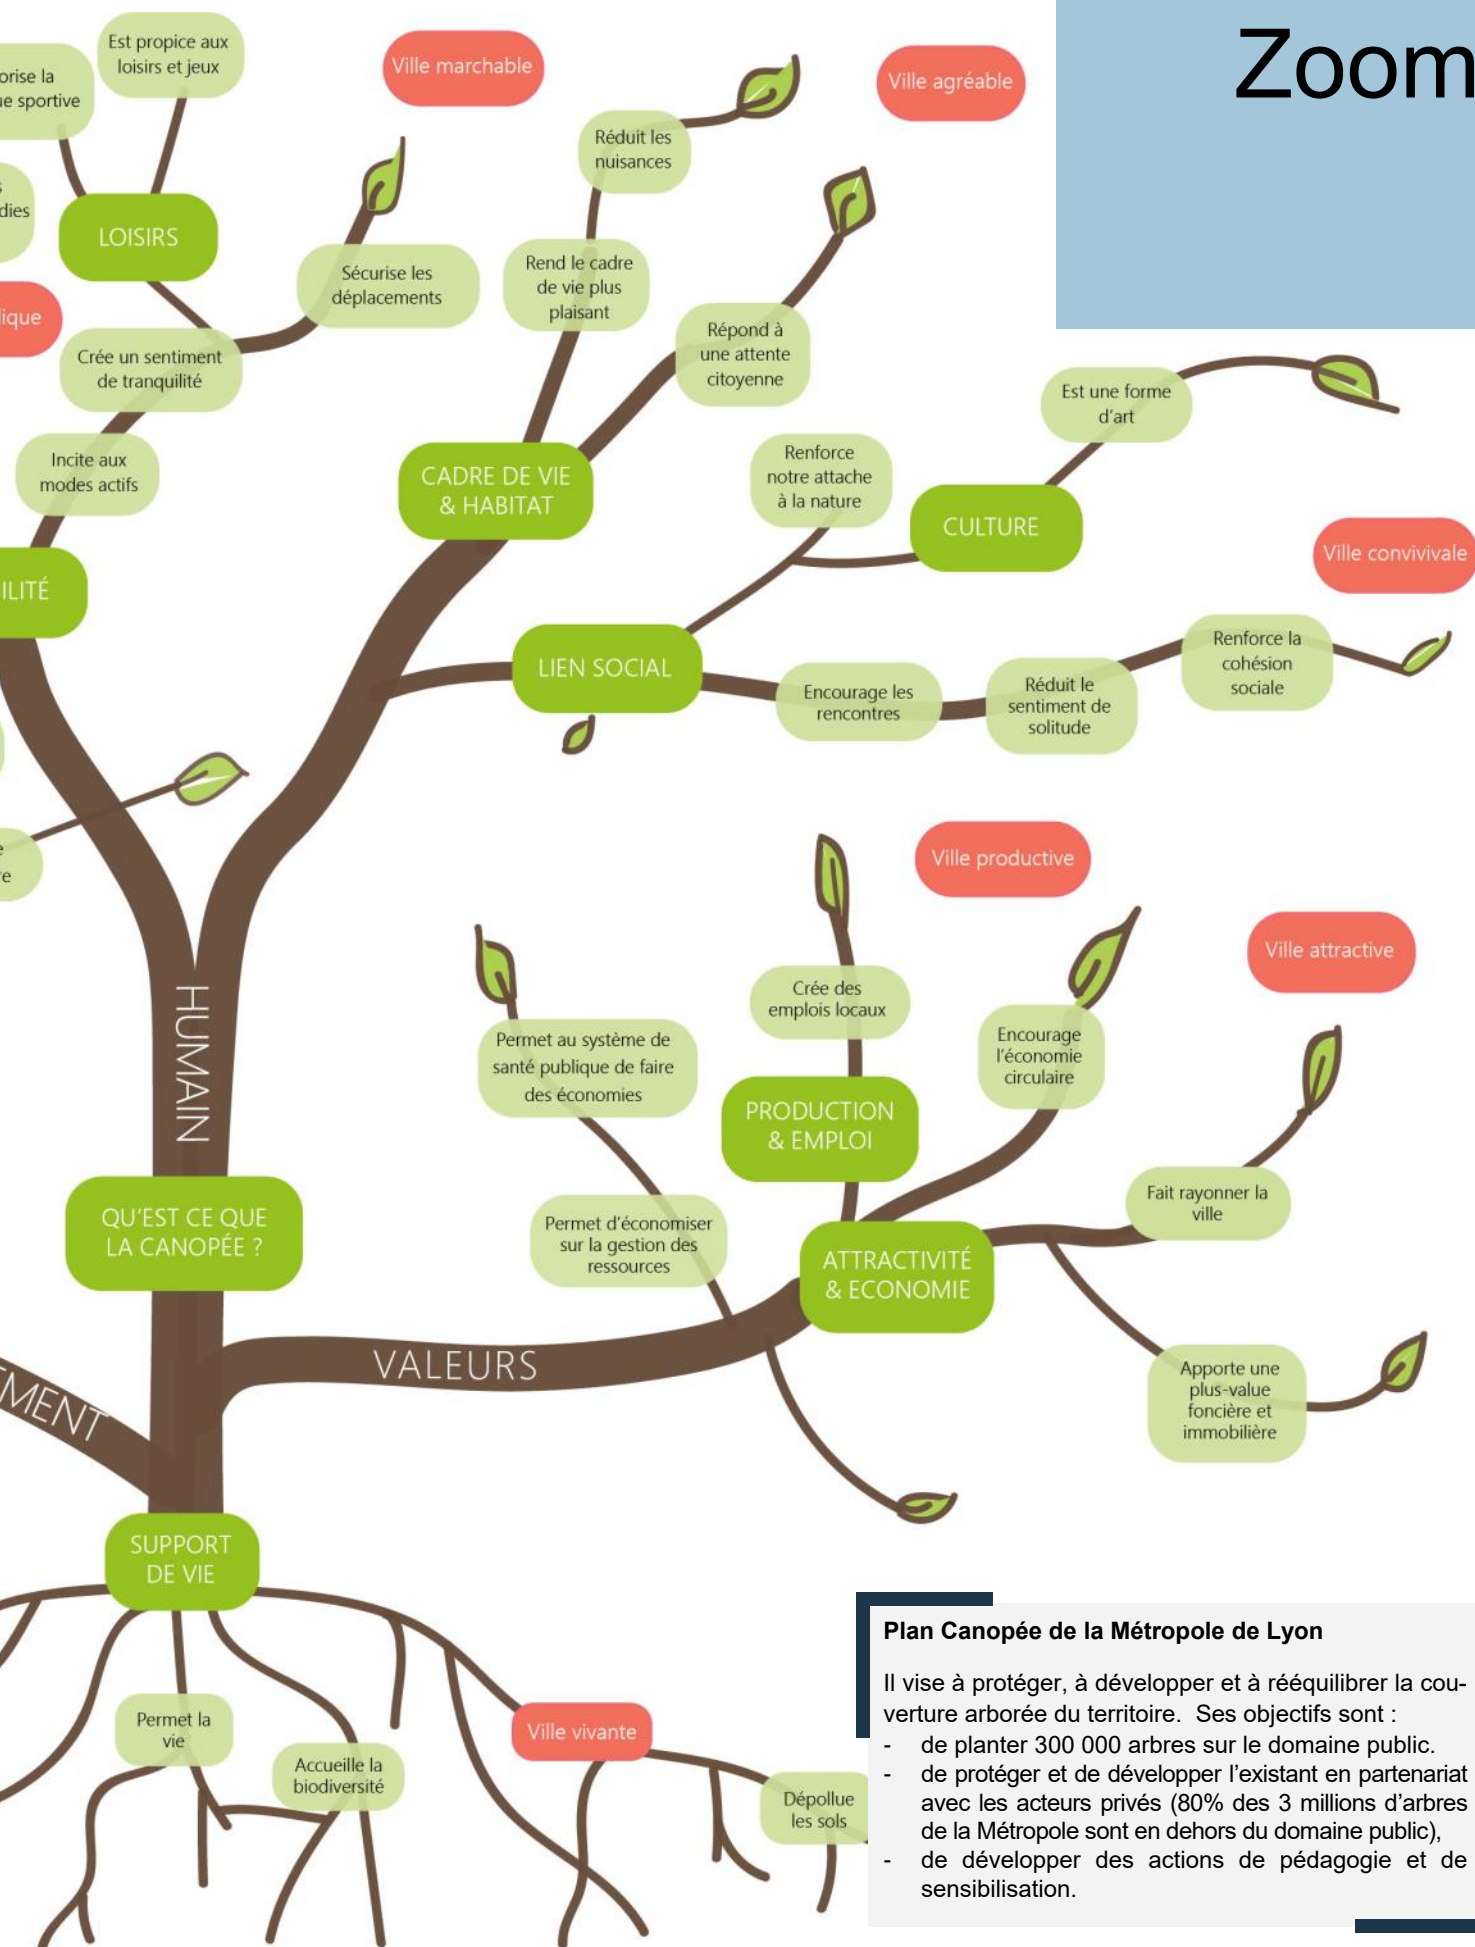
Zoom

orise la
ue sportive

Est propice aux loisirs et jeux

Ville marchable

Ville agréable

Réduit les nuisances

dies

LOISIRS

Sécurise les déplacements

Rend le cadre de vie plus plaisant

ique

Crée un sentiment de tranquilité

Répond à une attente citoyenne

Est une forme d'art

Incite aux modes actifs

CADRE DE VIE & HABITAT

Renforce notre attache à la nature

CULTURE

ILITÉ

Ville convivivale

LIEN SOCIAL

Encourage les rencontres

Réduit le sentiment de solitude

Renforce la cohésion sociale

Ville productive

Ville attractive

HUMAIN

Crée des emplois locaux

Permet au système de santé publique de faire des économies

Encourage l'économie circulaire

PRODUCTION & EMPLOI

QU'EST CE QUE LA CANOPÉE ?

Permet d'économiser sur la gestion des ressources

ATTRACTIVITÉ & ECONOMIE

Fait rayonner la ville

VALEURS

MENT

Apporte une plus-value foncière et immobilière

SUPPORT DE VIE

Permet la vie

Accueille la biodiversité

Ville vivante

Dépollue les sols

Plan Canopée de la Métropole de Lyon

Il vise à protéger, à développer et à rééquilibrer la couverture arborée du territoire. Ses objectifs sont :
- de planter 300 000 arbres sur le domaine public.
- de protéger et de développer l'existant en partenariat avec les acteurs privés (80% des 3 millions d'arbres de la Métropole sont en dehors du domaine public),
- de développer des actions de pédagogie et de sensibilisation.